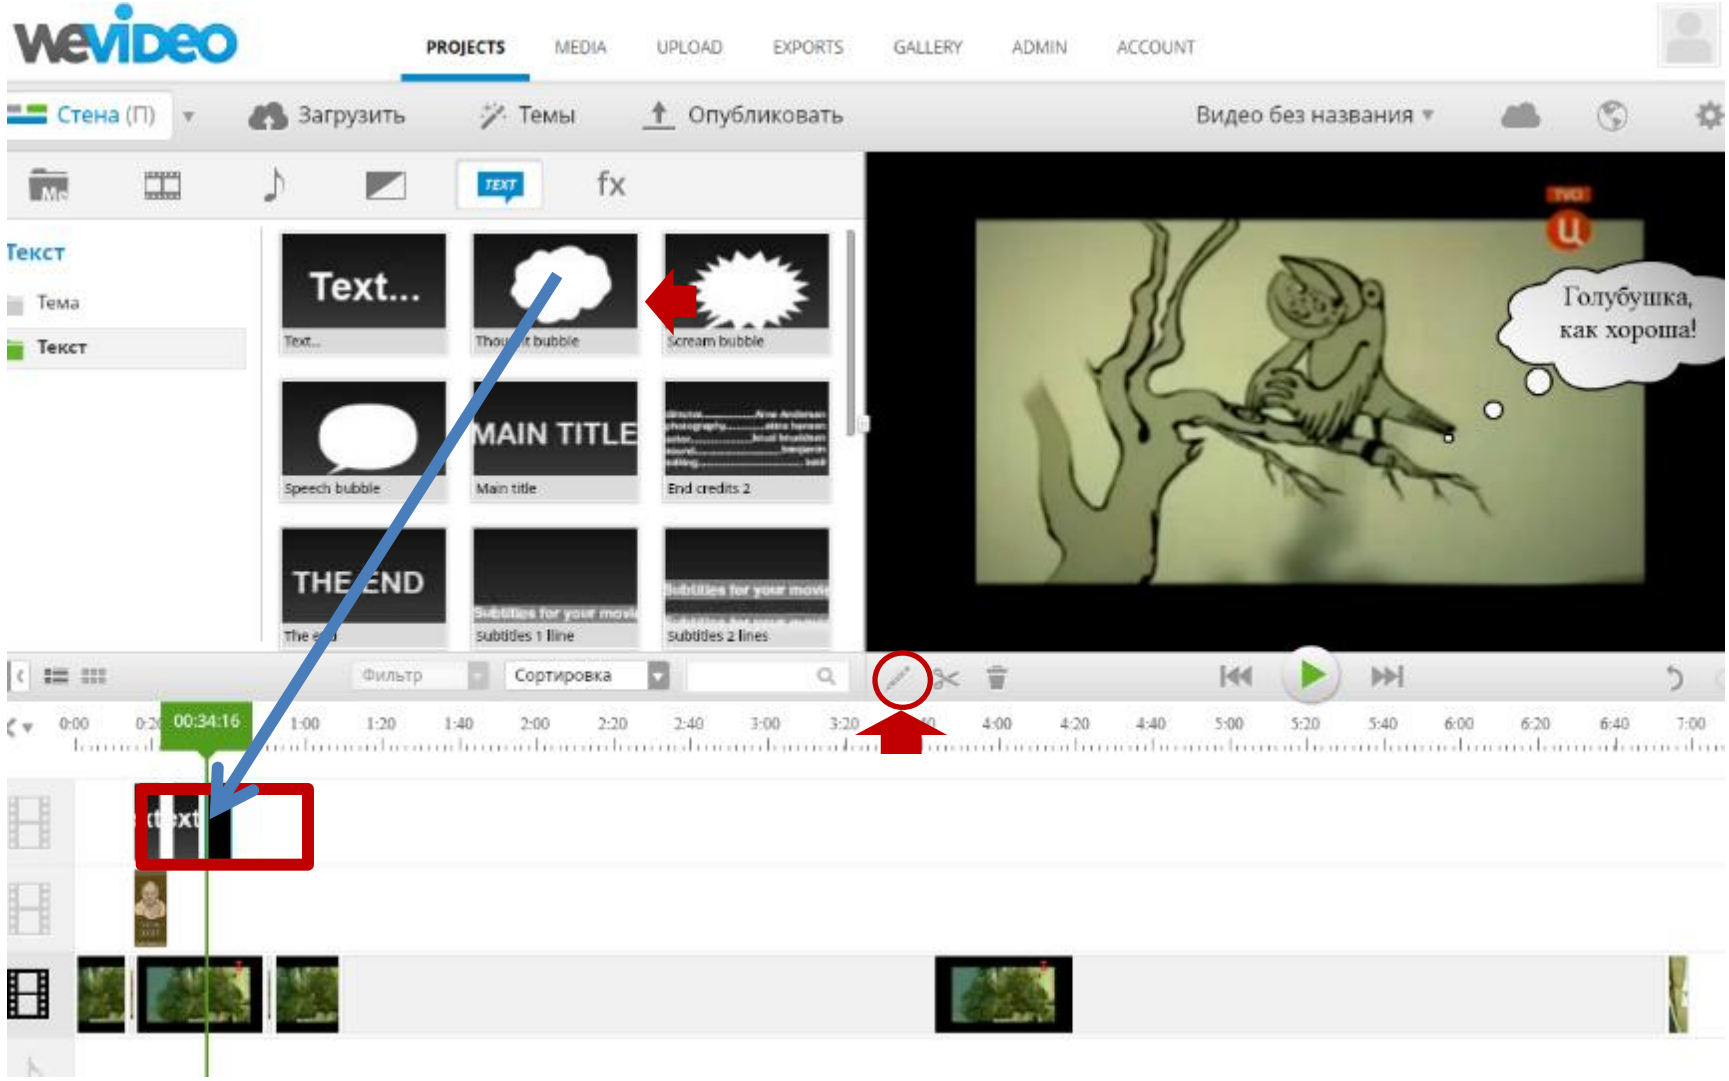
WeVideo

PROJECTS MEDIA UPLOAD EXPORTS GALLERY ADMIN ACCOUNT

Стена (П) Загрузить Темы Опубликовать Видео без названия

TEXT fx

Текст
Тема
Текст

Text...
Text...
Thou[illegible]t bubble
Scream bubble
Speech bubble
MAIN TITLE
Main title
End credits 2
THE END
The e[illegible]d
Subtitles for your movie
Subtitles 1 line
Subtitles for your movie
Subtitles 2 lines

Голубушка, как хороша!

Фильтр
Сортировка

0:00 0:2 00:34:16 1:00 1:20 1:40 2:00 2:20 2:40 3:00 3:20 4:00 4:20 4:40 5:00 5:20 5:40 6:00 6:20 6:40 7:00

text